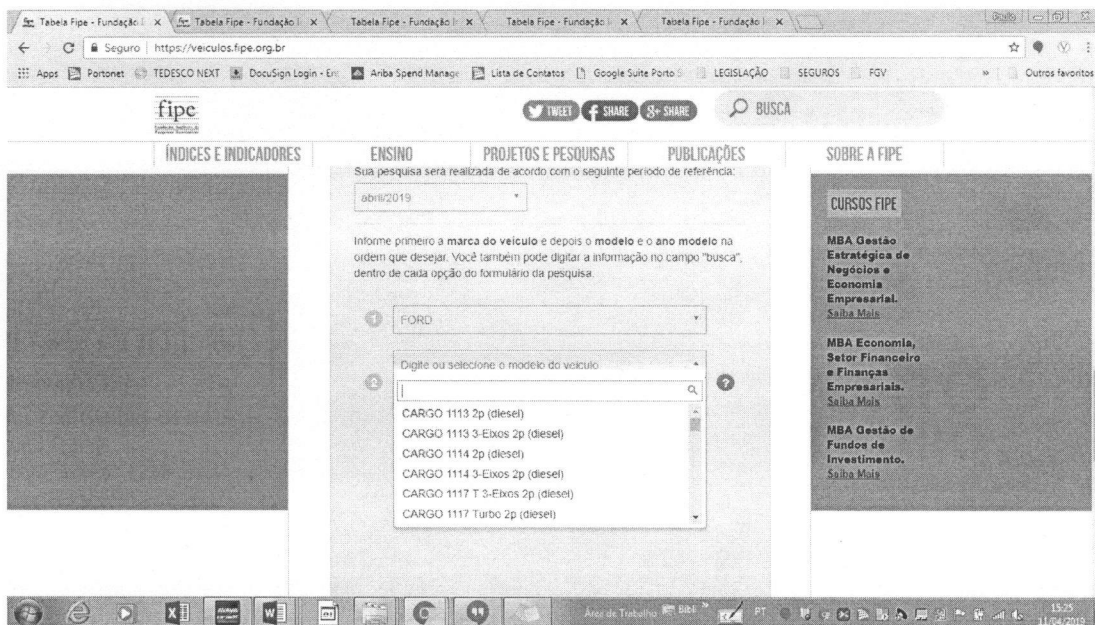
Tabela Fipe - Fundação × Tabela Fipe - Fundação × Tabela Fipe - Fundação × Tabela Fipe - Fundação × Tabela Fipe - Fundação ×

Seguro | https://veiculos.fipe.org.br

Apps Portonet TEDESCO NEXT DocuSign Login - En Ariba Spend Manage Lista de Contatos Google Suite Porto LEGISLAÇÃO SEGUROS FGV » Outros favoritos

fipe

TWEET SHARE SHARE BUSCA

ÍNDICES E INDICADORES ENSINO PROJETOS E PESQUISAS PUBLICAÇÕES SOBRE A FIPE

Sua pesquisa será realizada de acordo com o seguinte período de referência:

abril/2019

Informe primeiro a marca do veículo e depois o modelo e o ano modelo na ordem que desejar. Você também pode digitar a informação no campo "busca", dentro de cada opção do formulário da pesquisa.

1 FORD

2 Digite ou selecione o modelo do veículo

CARGO 1113 2p (diesel)
CARGO 1113 3-Eixos 2p (diesel)
CARGO 1114 2p (diesel)
CARGO 1114 3-Eixos 2p (diesel)
CARGO 1117 T 3-Eixos 2p (diesel)
CARGO 1117 Turbo 2p (diesel)

CURSOS FIPE

MBA Gestão Estratégica de Negócios e Economia Empresarial.
Saiba Mais

MBA Economia, Setor Financeiro e Finanças Empresariais.
Saiba Mais

MBA Gestão de Fundos de Investimento.
Saiba Mais

Área de Trabalho PT 15:25 11/04/2019